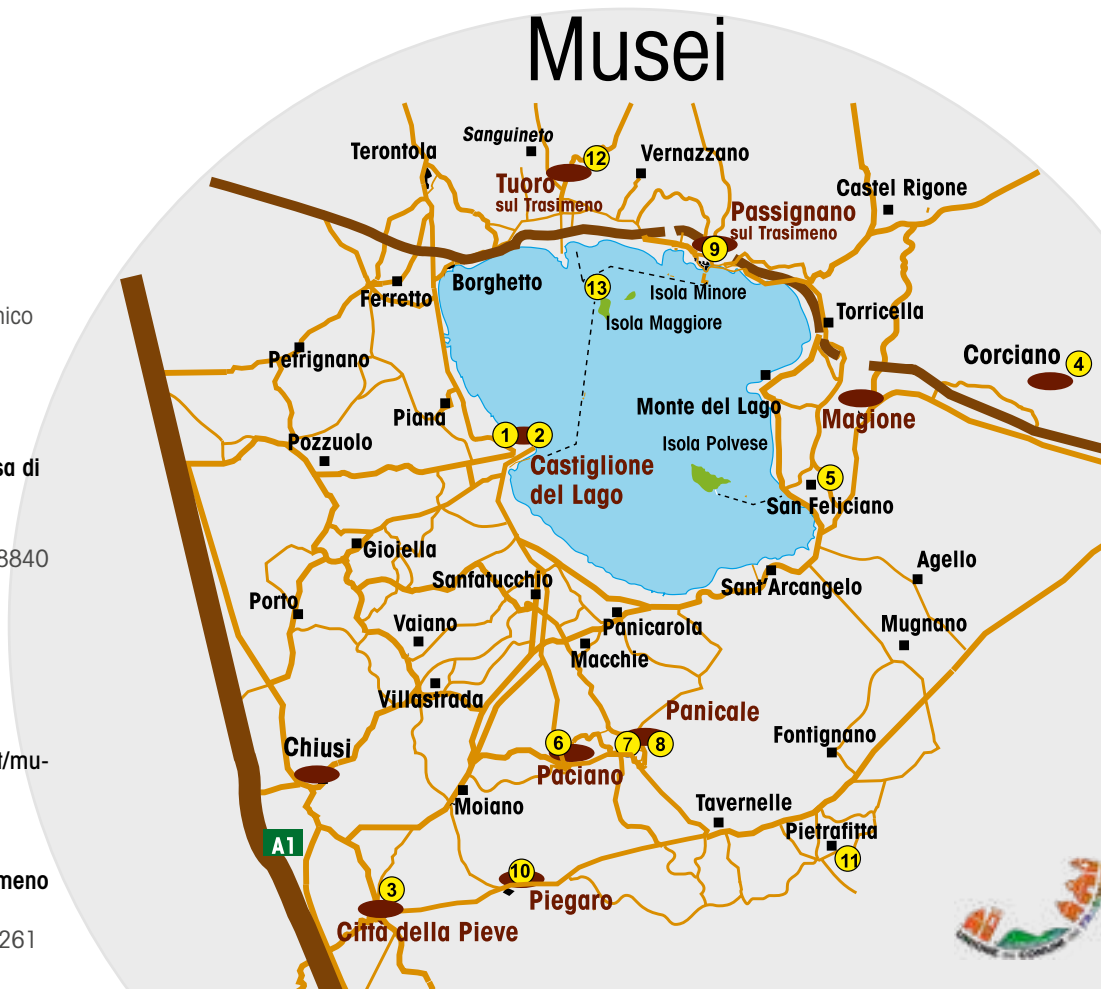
nico

sa di

3840

t/mu-

meno

261

Musei

Sanguineto
Terontola
12
Vernazzano
Tuoro sul Trasimeno
Castel Rigone
Passignano sul Trasimeno
9
Borghetto
13
Isola Minore
Ferretto
Isola Maggiore
Torricella
Petrignano
Corciano
4
Monte del Lago
Magione
Piana
1
2
Isola Polvese
Pozzuolo
Castiglione del Lago
5
San Feliciano
Gioiella
Agello
Sanfatucchio
Sant'Arcangelo
Porto
Vaiano
Panicarola
Mugnano
Macchie
Villastrada
Panicale
Fontignano
Chiusi
6
7
8
Paciano
Moiano
Tavernelle
A1
Pietrafitta
11
10
3
Piegaro
Città della Pieve